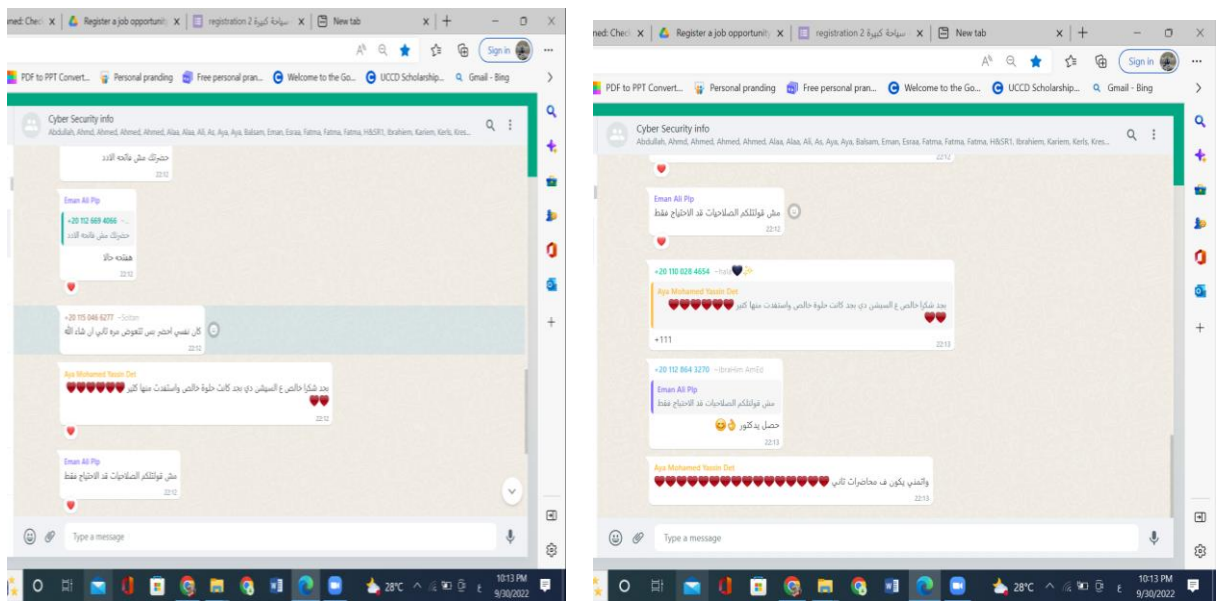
ned: Chec | Register a job opportunit | registration 2 سياحة كبيرة | New tab

Sign in

PDF to PPT Convert... Personal pranding Free personal pran... Welcome to the Go... UCCD Scholarship... Gmail - Bing

Cyber Security info
Abdullah, Ahmd, Ahmed, Ahmed, Ahmed, Alaa, Alaa, Ali, As, Aya, Aya, Balsam, Eman, Esraa, Fatma, Fatma, Fatma, H&SR1, Ibrahiem, Kariem, Kerls, Kres...

حضرتك مش عامله الاذن
22:12

Eman Ali Plp
+20 112 669 4066
حضرتك مش عامله الاذن
هفتحه حالا
22:12

+20 115 046 6277 ~Soltan
كان نفسي احضر بس لتعوض مرة تاني ان شاء الله
22:12

Aya Mohamed Yasin Det
بجد شكرا خالص ع السيشن دي بجد كانت حلوة خالص واستفدت منها كتير ❤❤❤❤❤❤❤
22:12

Eman Ali Plp
مش قولتلكم الصلاحيات قد الاحتياج فقط
22:12

Type a message

28°C 10:13 PM 9/30/2022

ned: Chec | Register a job opportunit | registration 2 سياحة كبيرة | New tab

Sign in

PDF to PPT Convert... Personal pranding Free personal pran... Welcome to the Go... UCCD Scholarship... Gmail - Bing

Cyber Security info
Abdullah, Ahmd, Ahmed, Ahmed, Ahmed, Alaa, Alaa, Ali, As, Aya, Aya, Balsam, Eman, Esraa, Fatma, Fatma, Fatma, H&SR1, Ibrahiem, Kariem, Kerls, Kres...

22:12

Eman Ali Plp
مش قولتلكم الصلاحيات قد الاحتياج فقط
22:12

+20 110 028 4654 ~hai
Aya Mohamed Yasin Det
بجد شكرا خالص ع السيشن دي بجد كانت حلوة خالص واستفدت منها كتير ❤❤❤❤❤❤❤
+111
22:13

+20 112 864 3270 ~Ibrahim Amid
Eman Ali Plp
مش قولتلكم الصلاحيات قد الاحتياج فقط
حصل يدكتور 👌😊
22:13

Aya Mohamed Yasin Det
واتمني يكون ف محاضرات تاني ❤❤❤❤❤❤❤❤❤❤❤❤❤❤❤❤
22:13

Type a message

28°C 10:13 PM 9/30/2022